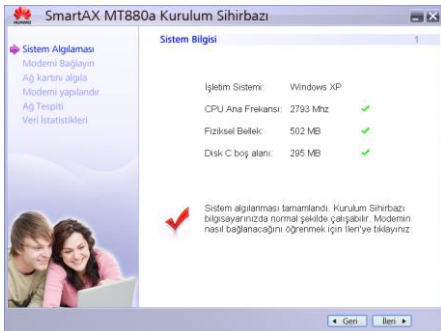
SmartAX MT880a Kurulum Sihirbazı

Sistem Algılaması
Modemi Bağlayın
Ağ kartını algıla
Modemi yapılandır
Ağ Tespiti
Veri İstatistikleri

Sistem Bilgisi

1

İşletim Sistemi: Windows XP
CPU Ana Frekansı: 2793 Mhz
Fiziksel Bellek: 502 MB
Disk C boş alanı: 295 MB

Sistem algılanması tamamlandı. Kurulum Sihirbazı bilgisayarınızda normal şekilde çalışabilir. Modemin nasıl bağlanacağını öğrenmek için İleri'ye tıklayınız.

◄ Geri İleri ►